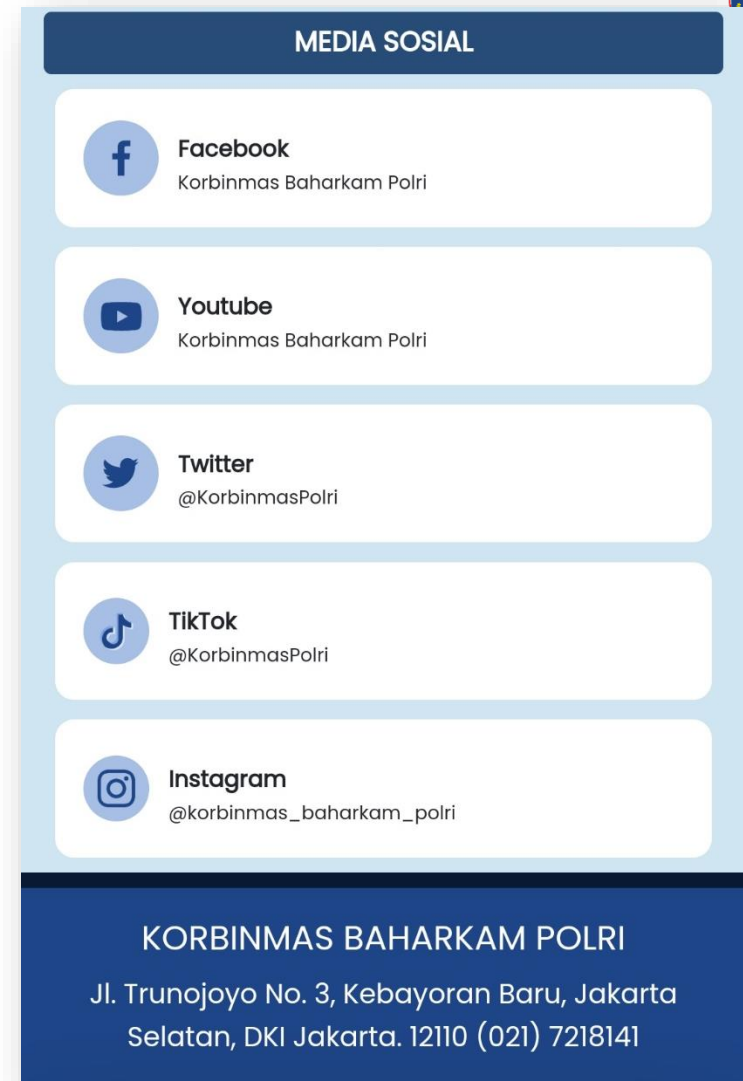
MEDIA SOSIAL

Facebook
Korbinmas Baharkam Polri

Youtube
Korbinmas Baharkam Polri

Twitter
@KorbinmasPolri

TikTok
@KorbinmasPolri

Instagram
@korbinmas_baharkam_polri

KORBINMAS BAHARKAM POLRI
Jl. Trunojoyo No. 3, Kebayoran Baru, Jakarta Selatan, DKI Jakarta. 12110 (021) 7218141